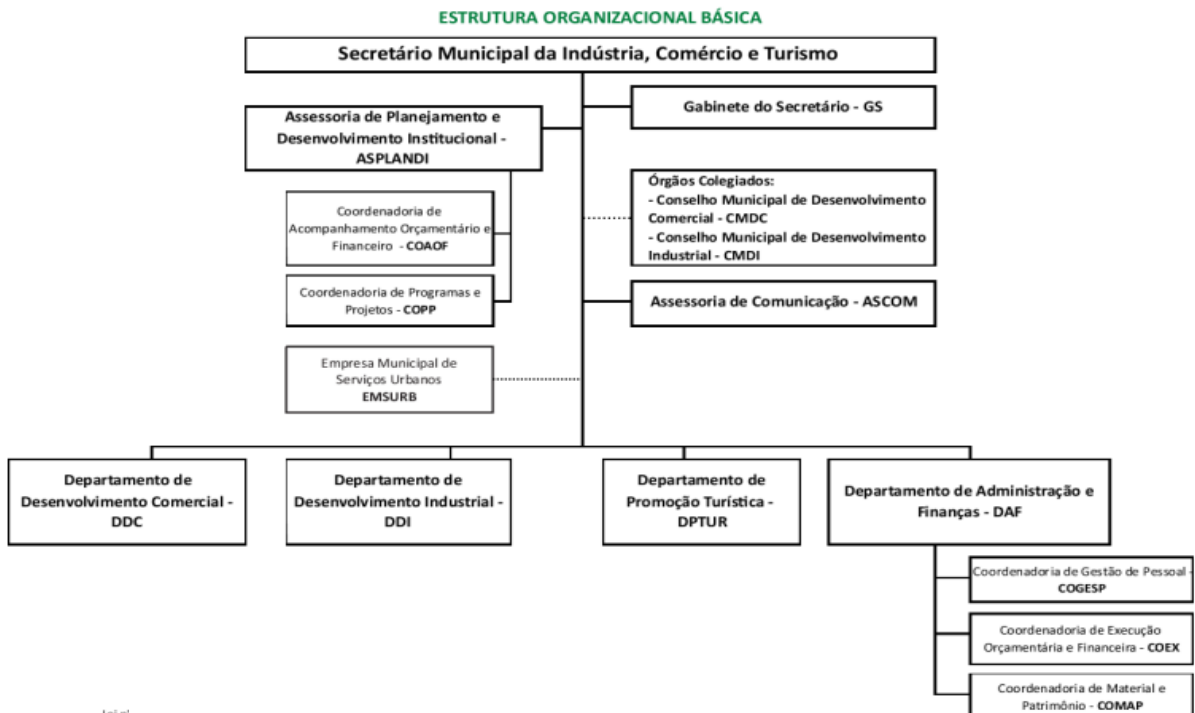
ESTRUTURA ORGANIZACIONAL BÁSICA

Secretário Municipal da Indústria, Comércio e Turismo

Assessoria de Planejamento e Desenvolvimento Institucional - ASPLANDI

Gabinete do Secretário - GS

Coordenadoria de Acompanhamento Orçamentário e Financeiro - COAOF

Órgãos Colegiados:
- Conselho Municipal de Desenvolvimento Comercial - CMDC
- Conselho Municipal de Desenvolvimento Industrial - CMDI

Coordenadoria de Programas e Projetos - COPP

Assessoria de Comunicação - ASCOM

Empresa Municipal de Serviços Urbanos EMSURB

Departamento de Desenvolvimento Comercial - DDC

Departamento de Desenvolvimento Industrial - DDI

Departamento de Promoção Turística - DPTUR

Departamento de Administração e Finanças - DAF

Coordenadoria de Gestão de Pessoal - COGESP

Coordenadoria de Execução Orçamentária e Financeira - COEX

Coordenadoria de Material e Patrimônio - COMAP

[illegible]